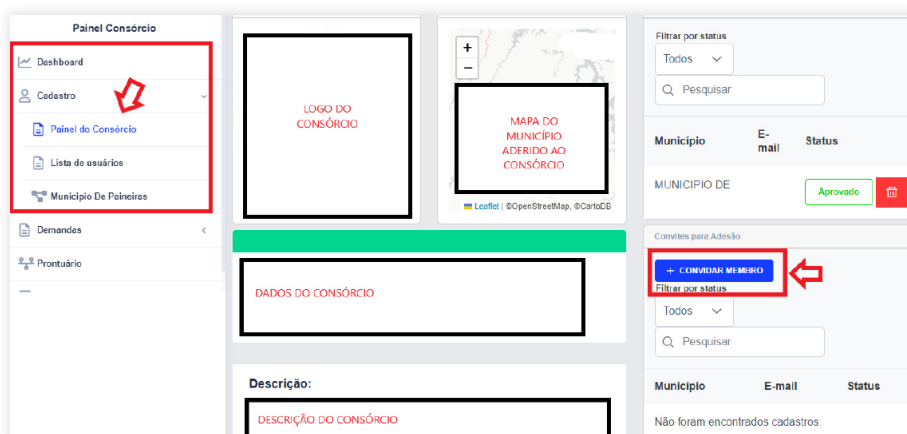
Painel Consórcio

Dashboard

Cadastro

Painel do Consórcio

Lista de usuários

Município De Paineiras

Demandas

Prontuário

LOGO DO CONSÓRCIO

+

−

MAPA DO MUNICÍPIO ADERIDO AO CONSÓRCIO

Leaflet | ©OpenStreetMap, ©CartoDB

DADOS DO CONSÓRCIO

Descrição:

DESCRIÇÃO DO CONSÓRCIO

Filtrar por status

Todos

Pesquisar

| Município | E-mail | Status |
|---|---|---|
| MUNICIPIO DE | | Aprovado |

Convites para Adesão

+ CONVIDAR MEMBRO

Filtrar por status

Todos

Pesquisar

| Município | E-mail | Status |
|---|---|---|

Não foram encontrados cadastros.